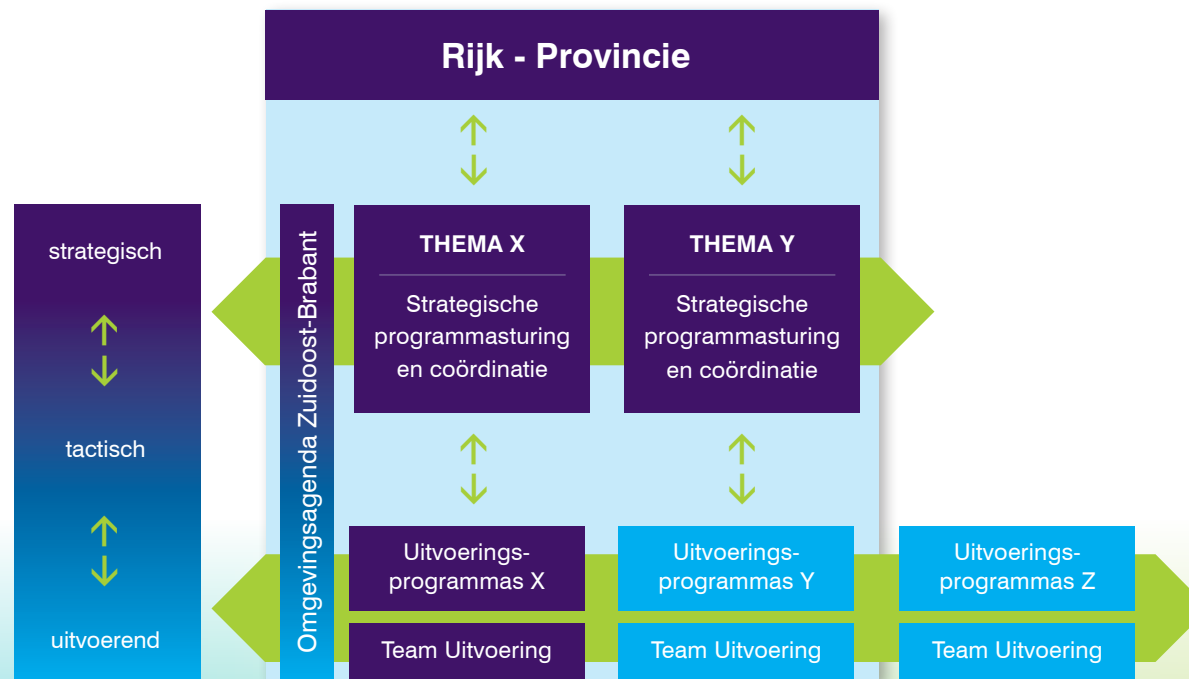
Rijk - Provincie

strategisch

tactisch

uitvoerend

Omgevingsagenda Zuidoost-Brabant

THEMA X

Strategische programmasturing en coördinatie

THEMA Y

Strategische programmasturing en coördinatie

Uitvoeringsprogrammas X

Team Uitvoering

Uitvoeringsprogrammas Y

Team Uitvoering

Uitvoeringsprogrammas Z

Team Uitvoering